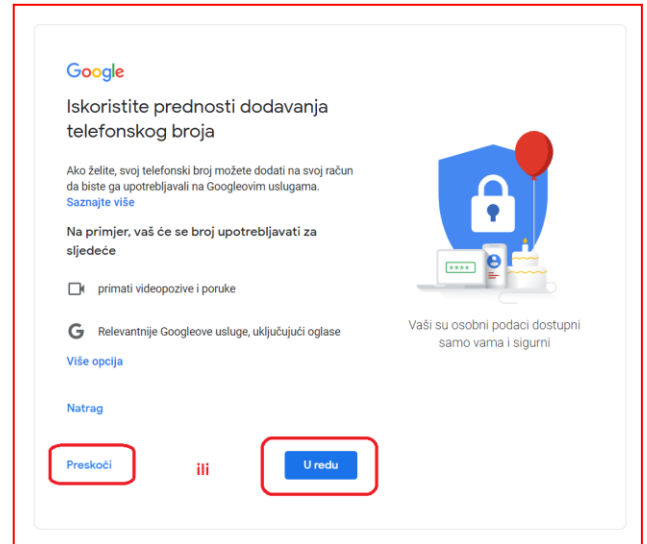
Google

Iskoristite prednosti dodavanja telefonskog broja

Ako želite, svoj telefonski broj možete dodati na svoj račun da biste ga upotrebljavali na Googleovim uslugama.
Saznajte više

Na primjer, vaš će se broj upotrebljavati za sljedeće

primati videopozive i poruke

Relevantnije Googleove usluge, uključujući oglase

Više opcija

Natrag

Preskoči

ili

U redu

Vaši su osobni podaci dostupni samo vama i sigurni